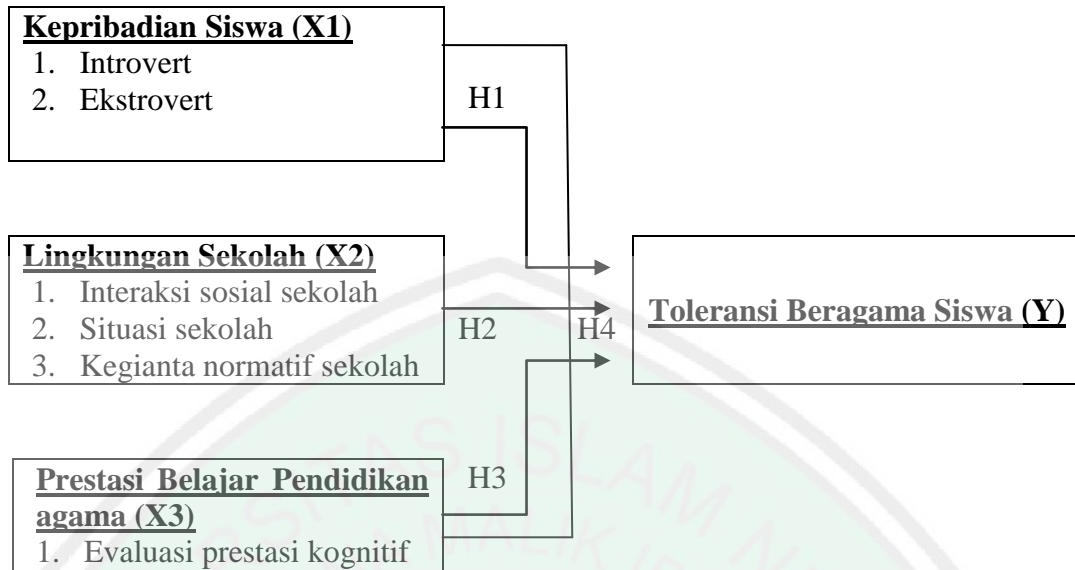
**Kepribadian Siswa (X1)**
1. Introvert
2. Ekstrovert

H1

**Lingkungan Sekolah (X2)**
1. Interaksi sosial sekolah
2. Situasi sekolah
3. Kegianta normatif sekolah

H2

H4

**Toleransi Beragama Siswa (Y)**

**Prestasi Belajar Pendidikan agama (X3)**
1. Evaluasi prestasi kognitif

H3